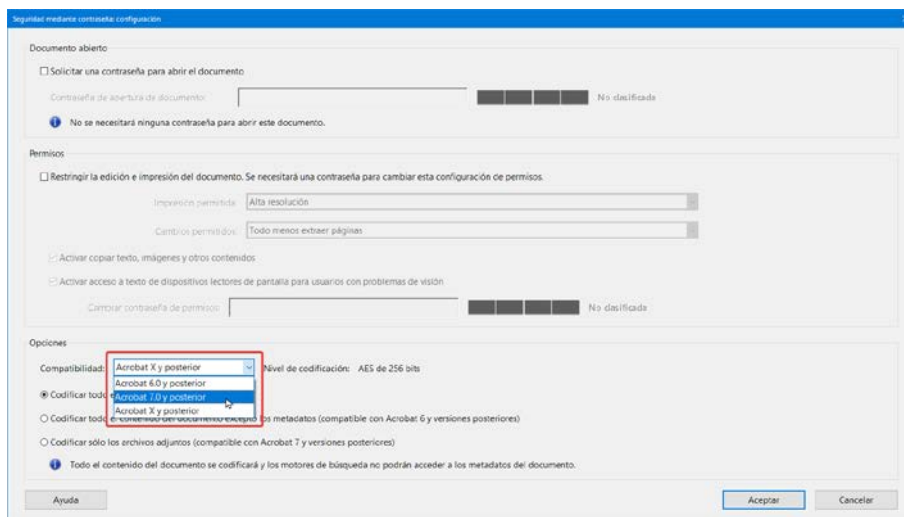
Seguridad mediante contraseña: configuración

Documento abierto

☐ Solicitar una contraseña para abrir el documento

Contraseña de apertura de documento: No clasificada

No se necesitará ninguna contraseña para abrir este documento.

Permisos

☐ Restringir la edición e impresión del documento. Se necesitará una contraseña para cambiar esta configuración de permisos.

Impresión permitida: Alta resolución

Cambios permitidos: Todo menos extraer páginas

☑ Activar copiar texto, imágenes y otros contenidos

☑ Activar acceso a texto de dispositivos lectores de pantalla para usuarios con problemas de visión

Cambiar contraseña de permisos: No clasificada

Opciones

Compatibilidad: Acrobat X y posterior Nivel de codificación: AES de 256 bits

Acrobat 6.0 y posterior
Acrobat 7.0 y posterior
Acrobat X y posterior

◉ Codificar todo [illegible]

○ Codificar todo el contenido del documento excepto los metadatos (compatible con Acrobat 6 y versiones posteriores)

○ Codificar sólo los archivos adjuntos (compatible con Acrobat 7 y versiones posteriores)

Todo el contenido del documento se codificará y los motores de búsqueda no podrán acceder a los metadatos del documento.

Ayuda

Aceptar Cancelar